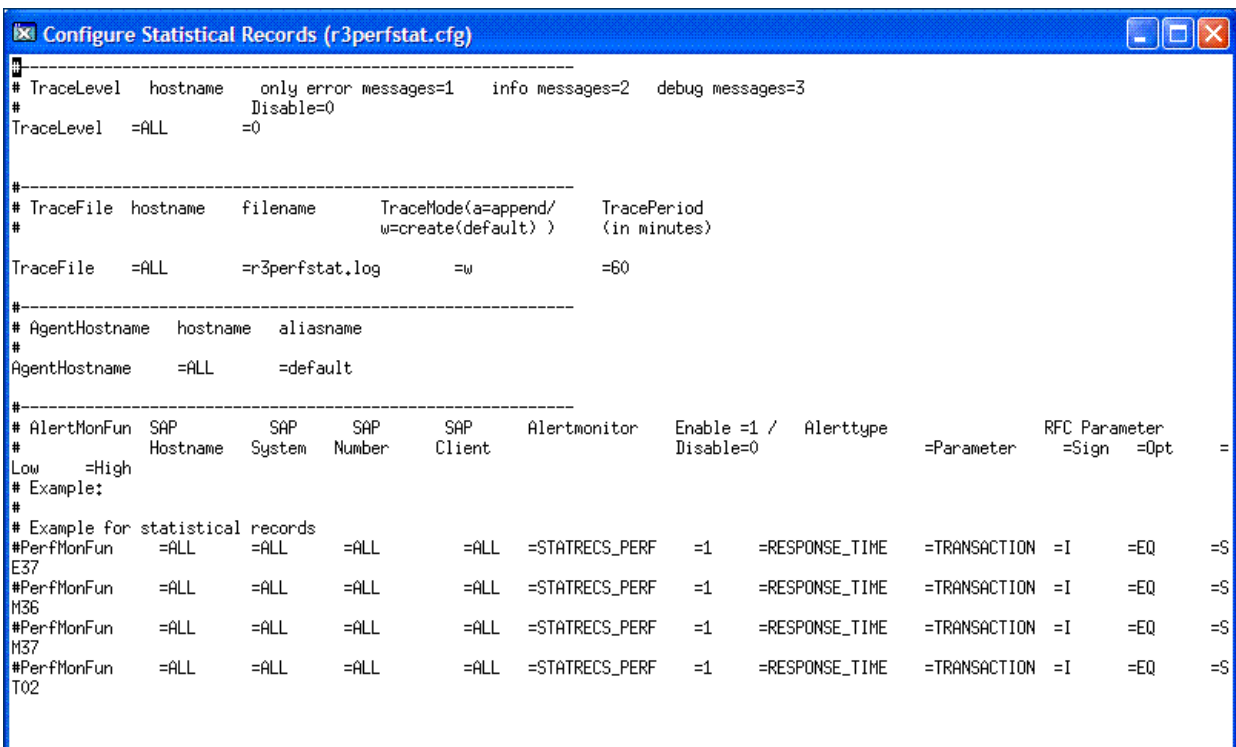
Configure Statistical Records (r3perfstat.cfg)

#------------------------------------------------------------
# TraceLevel hostname only error messages=1 info messages=2 debug messages=3
# Disable=0
TraceLevel =ALL =0

#------------------------------------------------------------
# TraceFile hostname filename TraceMode(a=append/ TracePeriod
# w=create(default) ) (in minutes)

TraceFile =ALL =r3perfstat.log =w =60

#------------------------------------------------------------
# AgentHostname hostname aliasname
#
AgentHostname =ALL =default

#------------------------------------------------------------
# AlertMonFun SAP SAP SAP SAP Alertmonitor Enable =1 / Alerttype RFC Parameter
# Hostname System Number Client Disable=0 =Parameter =Sign =Opt =
Low =High
# Example:
#
# Example for statistical records
#PerfMonFun =ALL =ALL =ALL =ALL =STATRECS_PERF =1 =RESPONSE_TIME =TRANSACTION =I =EQ =S
E37
#PerfMonFun =ALL =ALL =ALL =ALL =STATRECS_PERF =1 =RESPONSE_TIME =TRANSACTION =I =EQ =S
M36
#PerfMonFun =ALL =ALL =ALL =ALL =STATRECS_PERF =1 =RESPONSE_TIME =TRANSACTION =I =EQ =S
M37
#PerfMonFun =ALL =ALL =ALL =ALL =STATRECS_PERF =1 =RESPONSE_TIME =TRANSACTION =I =EQ =S
T02